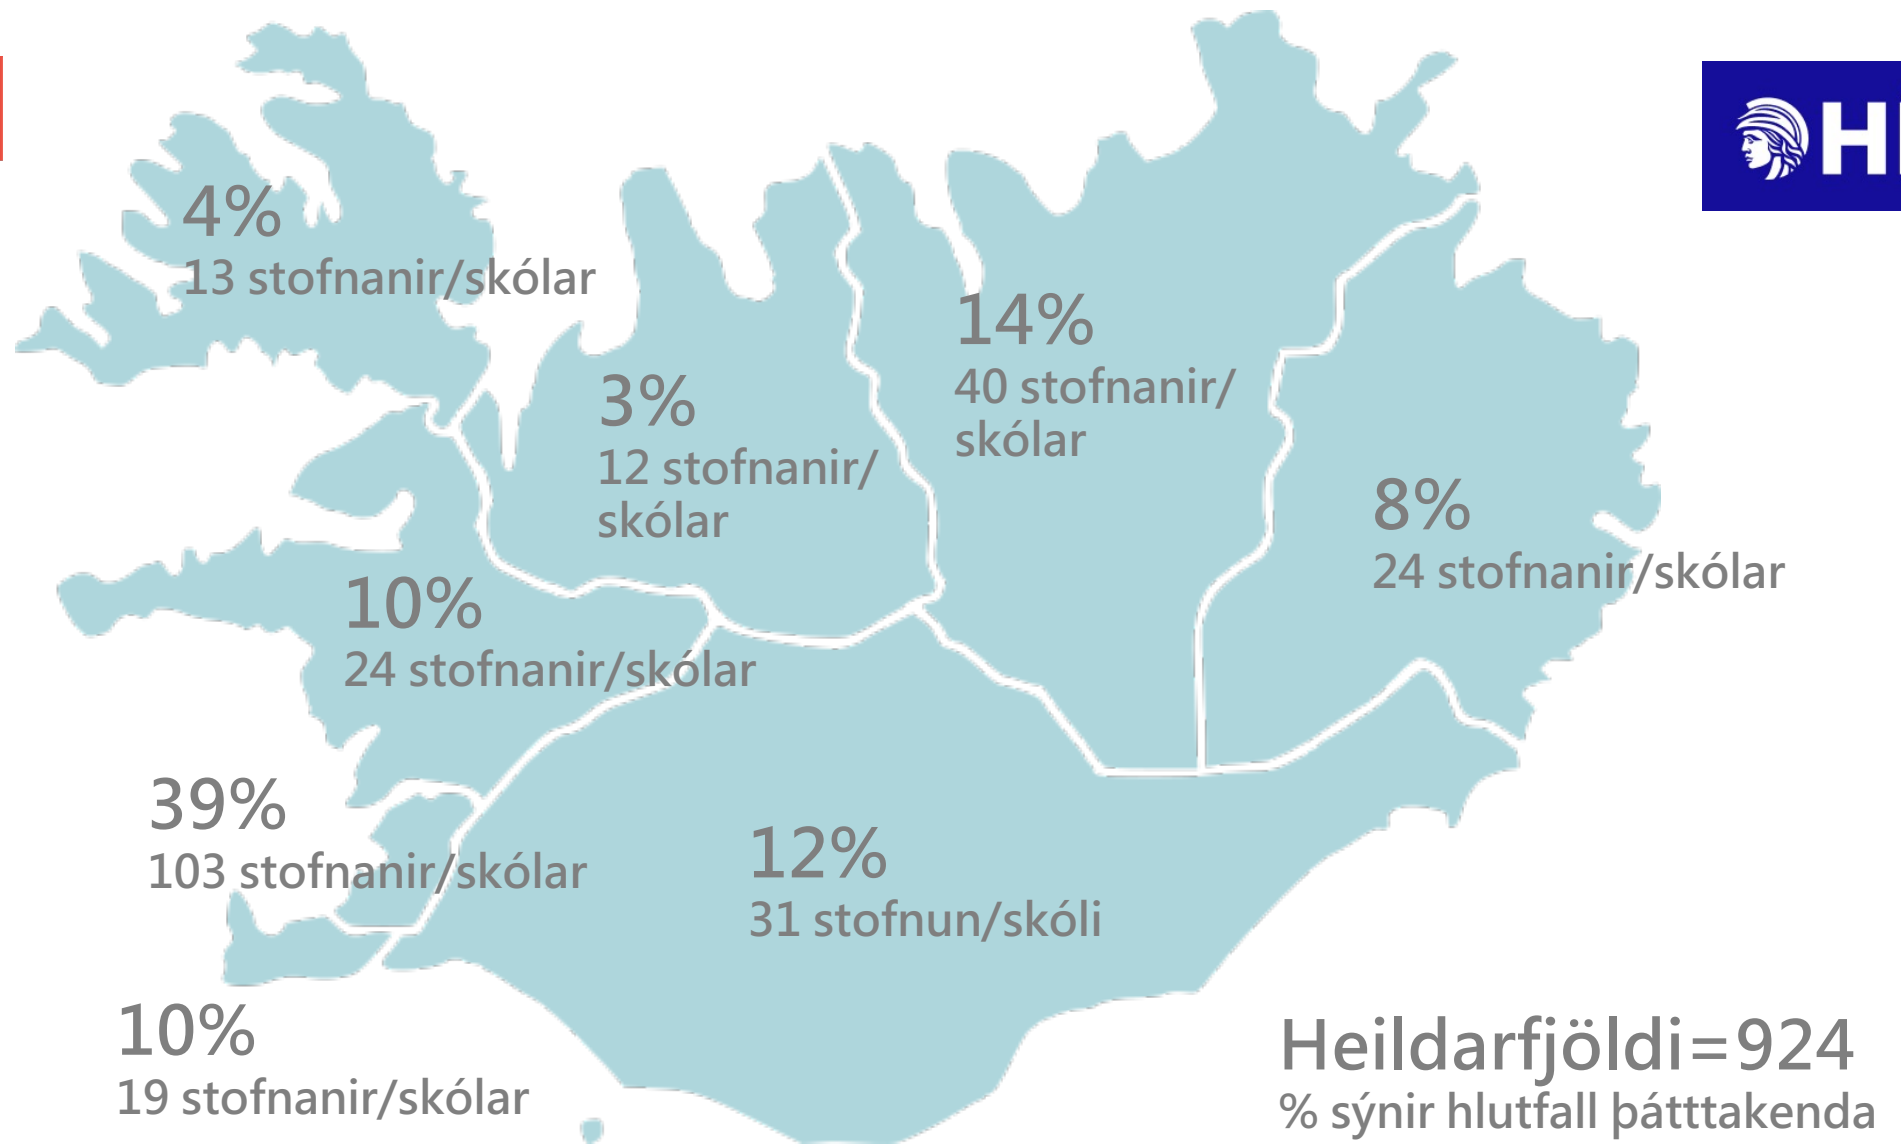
4%
13 stofnanir/skólar

3%
12 stofnanir/skólar

14%
40 stofnanir/skólar

8%
24 stofnanir/skólar

10%
24 stofnanir/skólar

39%
103 stofnanir/skólar

12%
31 stofnun/skóli

10%
19 stofnanir/skólar

Heildarfjöldi=924
% sýnir hlutfall þátttakenda

HI